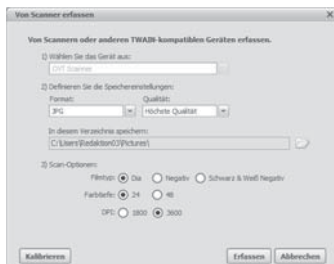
Von Scanner erfassen

Von Scannern oder anderen TWAIN-kompatiblen Geräten erfassen.

1) Wählen Sie das Gerät aus:

CVT Scanner

2) Definieren Sie die Speichereinstellungen:

Format:

JPG

Qualität:

Höchste Qualität

In diesem Verzeichnis speichern:

C:\Users\Redaktion03\Pictures\

3) Scan-Optionen:

Filmtyp: Dia Negativ Schwarz & Weiß Negativ

Farbtiefe: 24 48

DPI: 1800 3600

Kalibrieren

Erfassen

Abbrechen